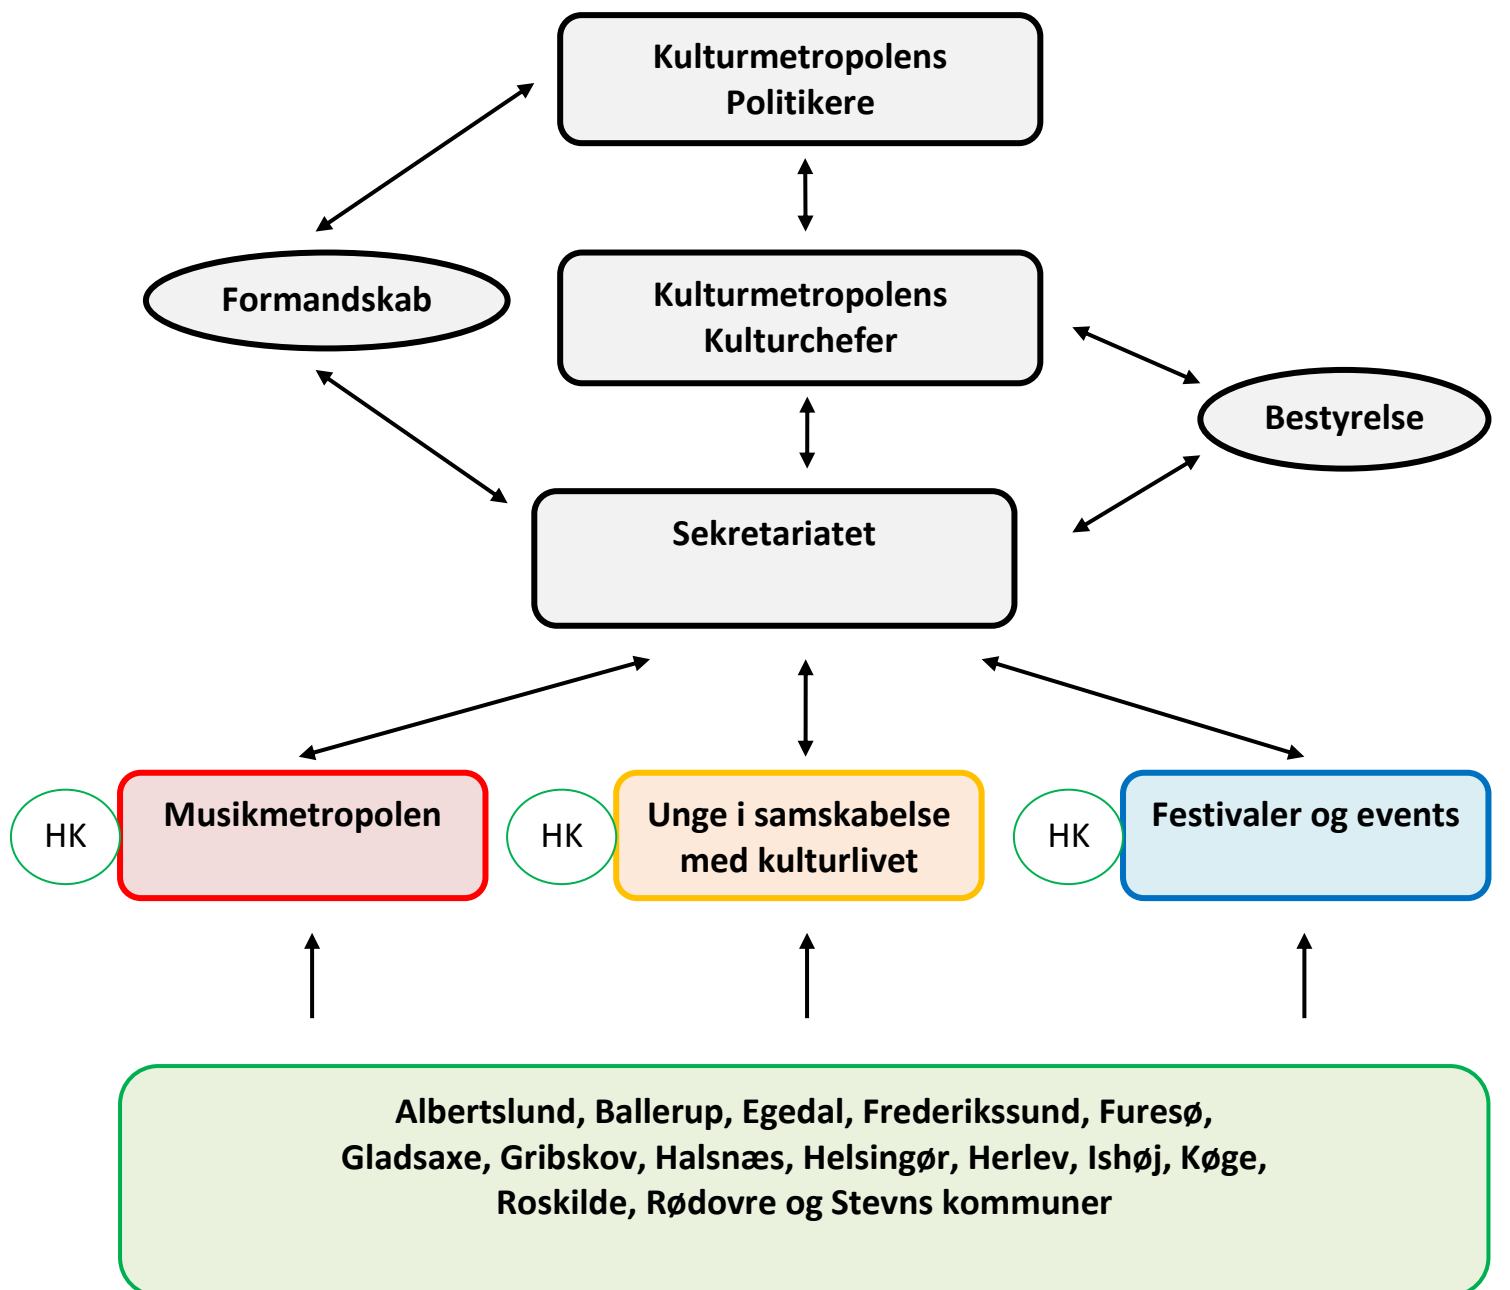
Kulturmetropolens Politikere

Formandskab

Kulturmetropolens Kulturchefer

Bestyrelse

Sekretariatet

HK

Musikmetropolen

HK

Unge i samskabelse med kulturlivet

HK

Festivaler og events

Albertslund, Ballerup, Egedal, Frederikssund, Furesø, Gladsaxe, Gribskov, Halsnæs, Helsingør, Herlev, Ishøj, Køge, Roskilde, Rødovre og Stevns kommuner